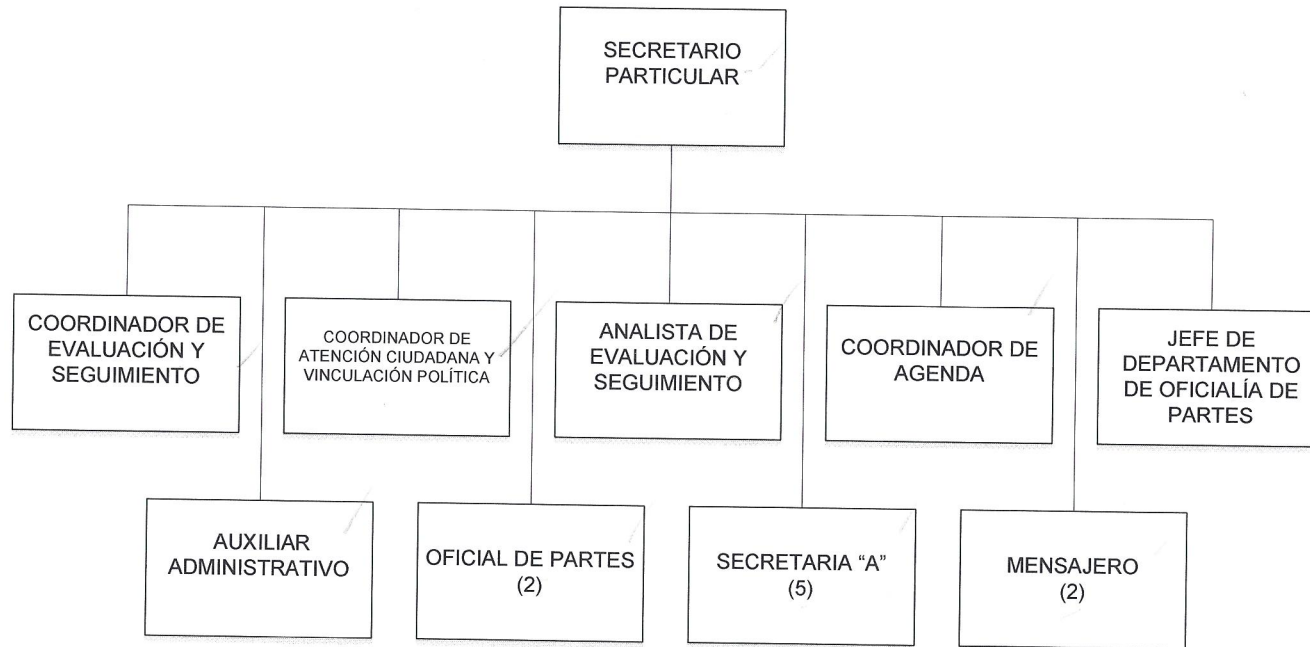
SECRETARIO PARTICULAR

COORDINADOR DE EVALUACIÓN Y SEGUIMIENTO

COORDINADOR DE ATENCIÓN CIUDADANA Y VINCULACIÓN POLÍTICA

ANALISTA DE EVALUACIÓN Y SEGUIMIENTO

COORDINADOR DE AGENDA

JEFE DE DEPARTAMENTO DE OFICIALÍA DE PARTES

AUXILIAR ADMINISTRATIVO

OFICIAL DE PARTES (2)

SECRETARIA "A" (5)

MENSAJERO (2)